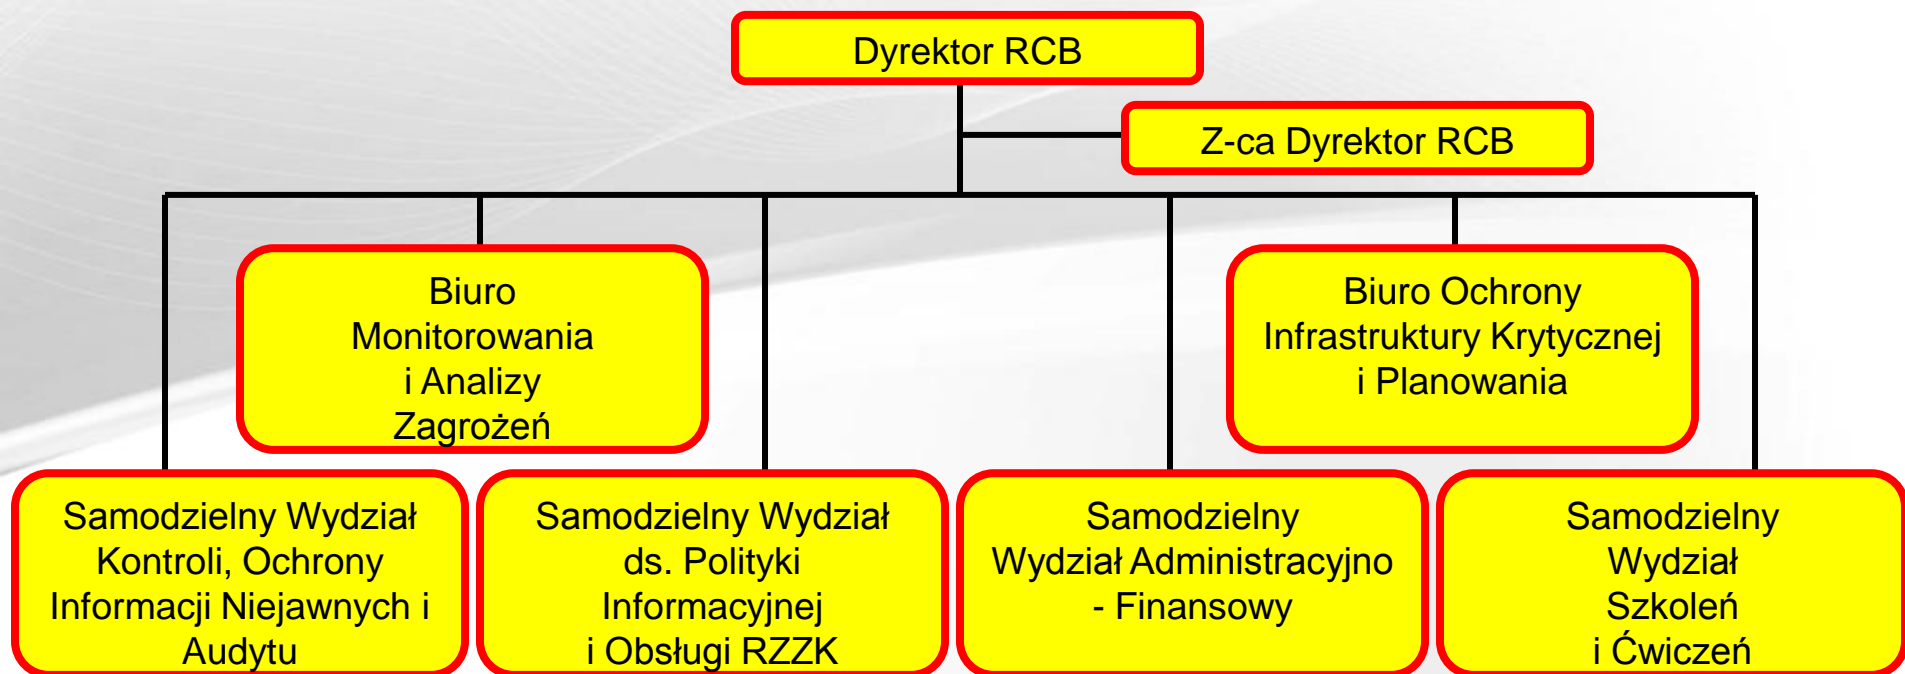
Dyrektor RCB

Z-ca Dyrektor RCB

Biuro Monitorowania i Analizy Zagrożeń

Biuro Ochrony Infrastruktury Krytycznej i Planowania

Samodzielny Wydział Kontroli, Ochrony Informacji Niejawnych i Audytu

Samodzielny Wydział ds. Polityki Informacyjnej i Obsługi RZZK

Samodzielny Wydział Administracyjno - Finansowy

Samodzielny Wydział Szkoleń i Ćwiczeń